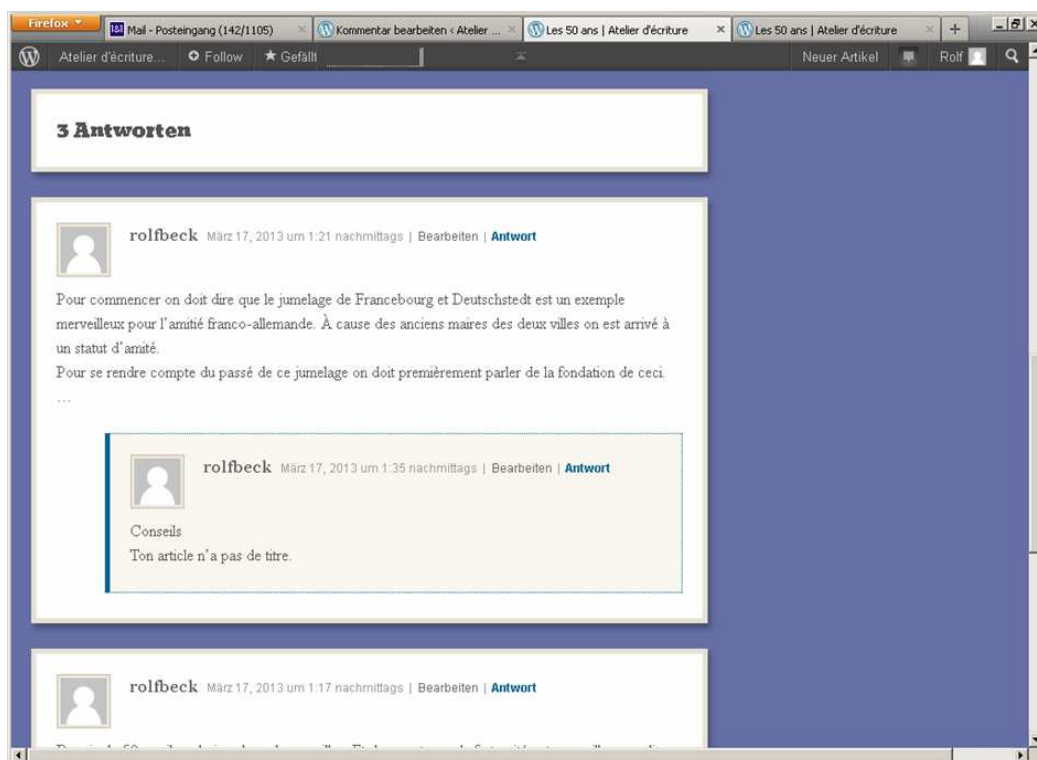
Firefox
Mail - Posteingang (142/1105)
Kommentar bearbeiten ‹ Atelier ...
Les 50 ans | Atelier d'écriture
Les 50 ans | Atelier d'écriture
+

Atelier d'écriture... Follow ★ Gefällt
Neuer Artikel Rolf

3 Antworten

rolfbeck März 17, 2013 um 1:21 nachmittags | Bearbeiten | Antwort

Pour commencer on doit dire que le jumelage de Francebourg et Deutschstedt est un exemple merveilleux pour l'amitié franco-allemande. À cause des anciens maires des deux villes on est arrivé à un statut d'amité.
Pour se rendre compte du passé de ce jumelage on doit premièrement parler de la fondation de ceci.
…

rolfbeck März 17, 2013 um 1:35 nachmittags | Bearbeiten | Antwort

Conseils
Ton article n'a pas de titre.

rolfbeck März 17, 2013 um 1:17 nachmittags | Bearbeiten | Antwort

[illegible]